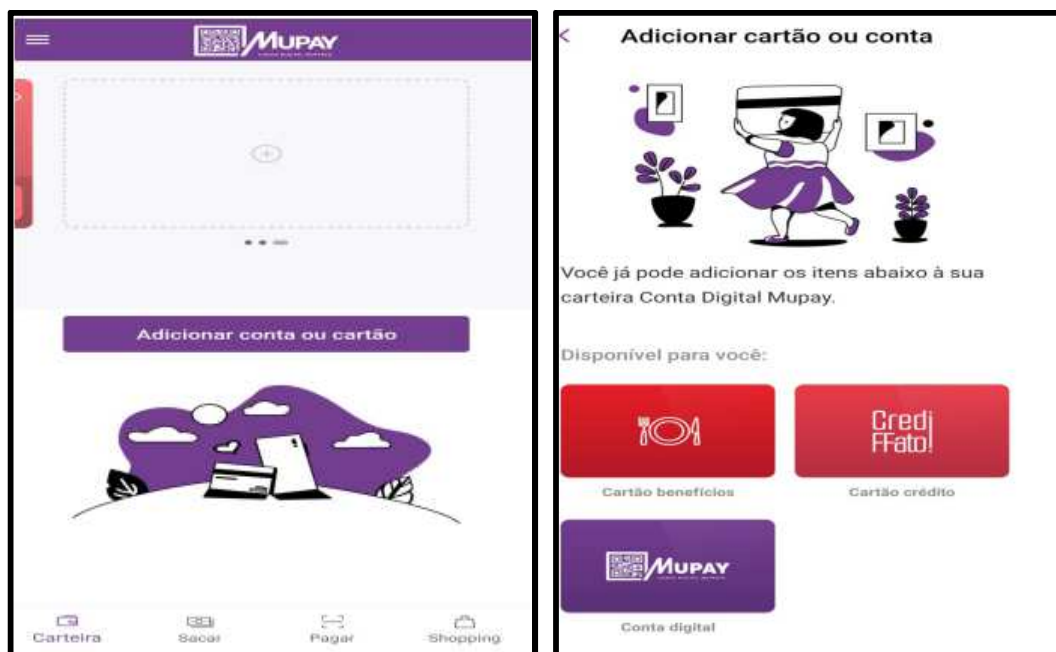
MUPAY

Adicionar conta ou cartão

Carteira
Sacar
Pagar
Shopping

<

Adicionar cartão ou conta

Você já pode adicionar os itens abaixo à sua carteira Conta Digital Mupay.

Disponível para você:

Credi FFato!

Cartão benefícios
Cartão crédito

MUPAY

Conta digital